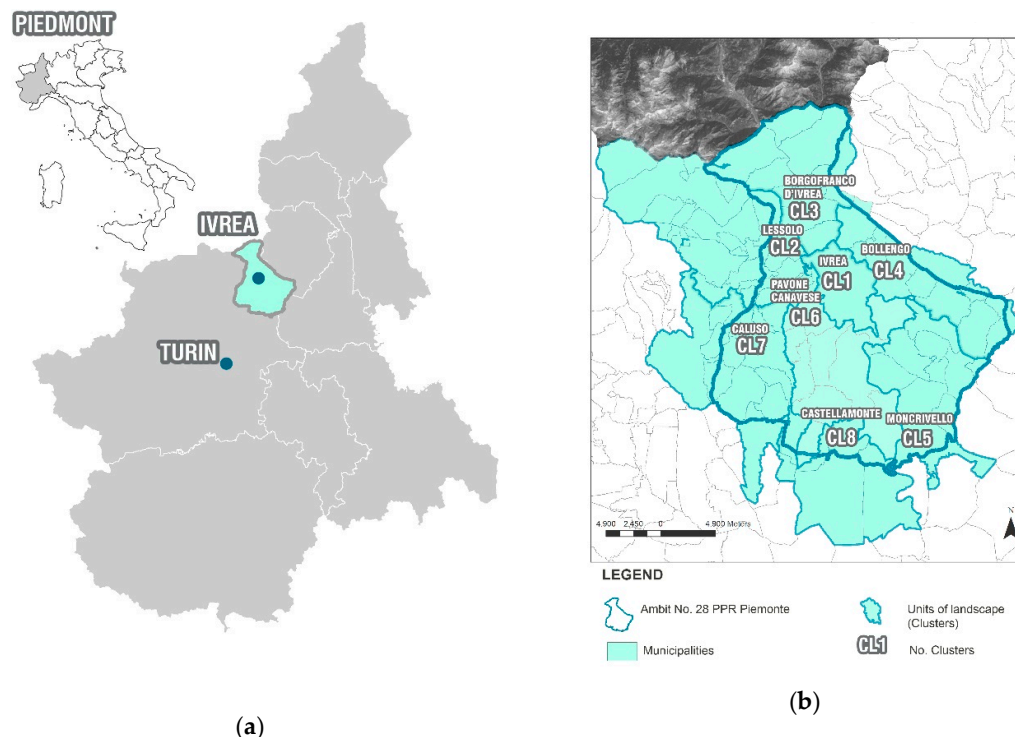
PIEDMONT

IVREA

TURIN

(a)

BORGOFRANCO D'IVREA
CL3
LESSOLO
CL2
IVREA
CL1
BOLLENGO
CL4
PAVONE CANAVESE
CL6
CALUSO
CL7
CASTELLAMONTE
CL8
MONCRIVELLO
CL5

4,900 2,450 0 4,900 Meters

LEGEND

Ambit No. 28 PPR Piemonte

Units of landscape (Clusters)

Municipalities

CL1 No. Clusters

(b)